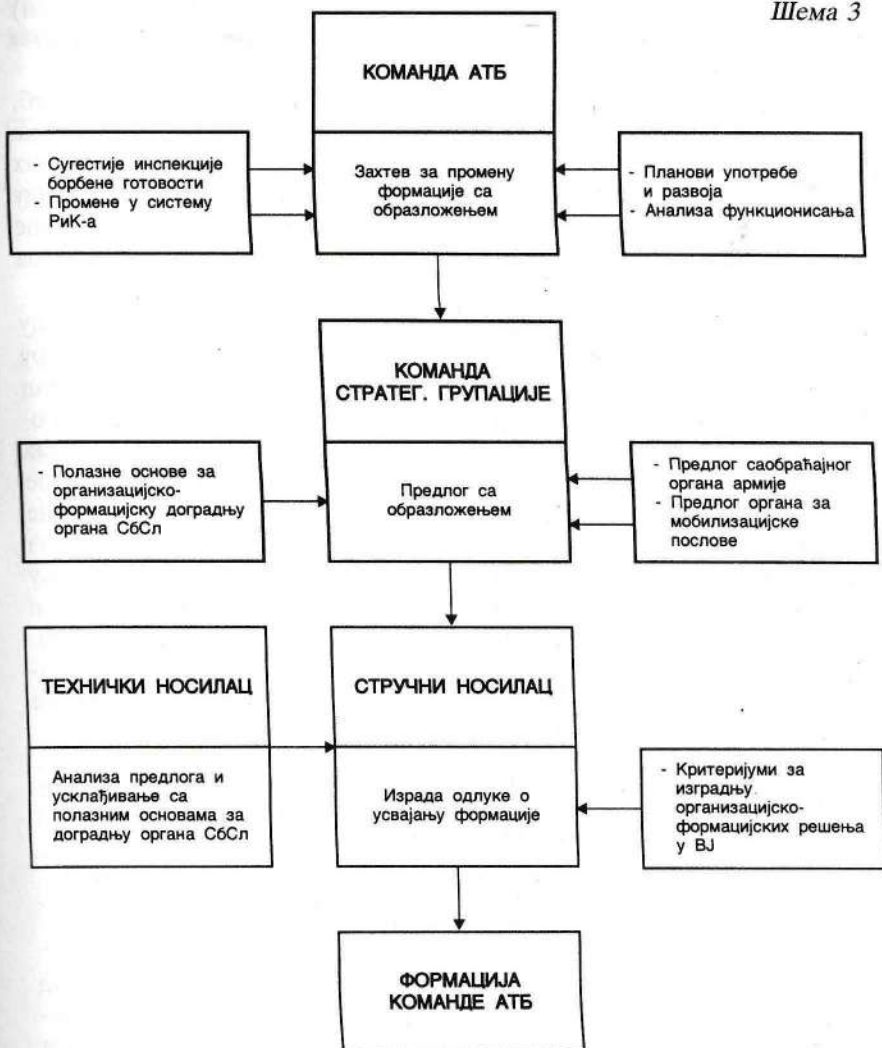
Шема 3

КОМАНДА АТБ

- Сугестије инспекције борбене готовости
- Промене у систему РиК-а

Захтев за промену формације са образложењем

- Планови употребе и развоја
- Анализа функционисања

КОМАНДА СТРАТЕГ. ГРУПАЦИЈЕ

- Полазне основе за организацијско-формацијску доградњу органа СбСл

Предлог са образложењем

- Предлог саобраћајног органа армије
- Предлог органа за мобилизацијске послове

ТЕХНИЧКИ НОСИЛАЦ

Анализа предлога и усклађивање са полазним основама за доградњу органа СбСл

СТРУЧНИ НОСИЛАЦ

Израда одлуке о усвајању формације

- Критеријуми за изградњу организацијско-формацијских решења у ВЈ

ФОРМАЦИЈА КОМАНДЕ АТБ